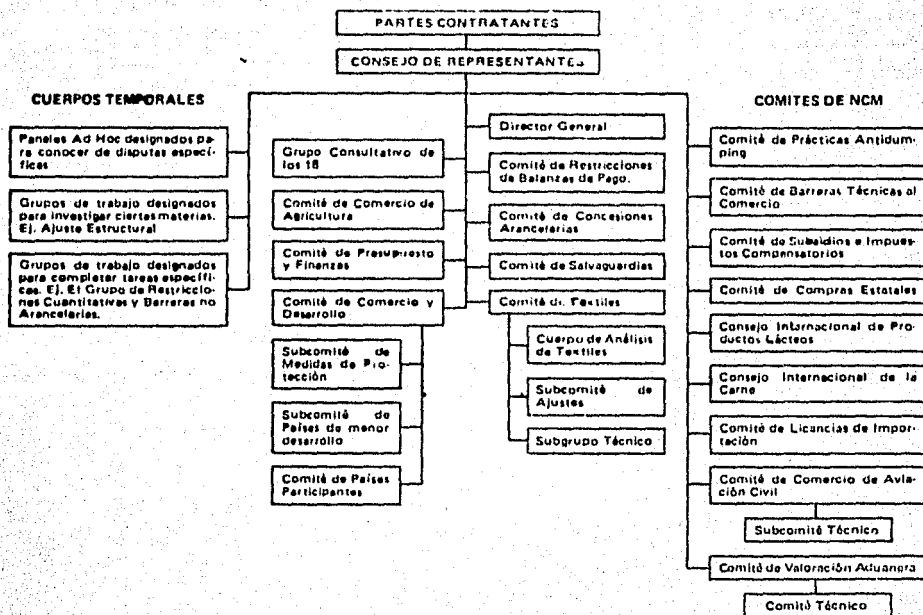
PARTES CONTRATANTES

CONSEJO DE REPRESENTANTES

CUERPOS TEMPORALES

Paneles Ad Hoc designados para conocer de disputas específicas

Grupos de trabajo designados para investigar ciertas materias. Ej. Ajuste Estructural

Grupos de trabajo designados para completar tareas específicas. Ej. El Grupo de Restricciones Cuantitativas y Barreras no Arancelarias.

Grupo Consultativo de los 18

Comité de Comercio de Agricultura

Comité de Presupuesto y Finanzas

Comité de Comercio y Desarrollo

Subcomité de Medidas de Protección

Subcomité de Países de menor desarrollo

Comité de Países Participantes

Director General

Comité de Restricciones de Balanzas de Pago.

Comité de Concesiones Arancelarias

Comité de Salvaguardias

Comité de Textiles

Cuerpo de Análisis de Textiles

Subcomité de Ajustes

Subgrupo Técnico

COMITES DE NCM

Comité de Prácticas Antidumping

Comité de Barreras Técnicas al Comercio

Comité de Subsidios e Impuestos Compensatorios

Comité de Compras Estatales

Consejo Internacional de Productos Lácteos

Consejo Internacional de la Carne

Comité de Licencias de Importación

Comité de Comercio de Aviación Civil

Subcomité Técnico

Comité de Valoración Aduanera

Comité Técnico